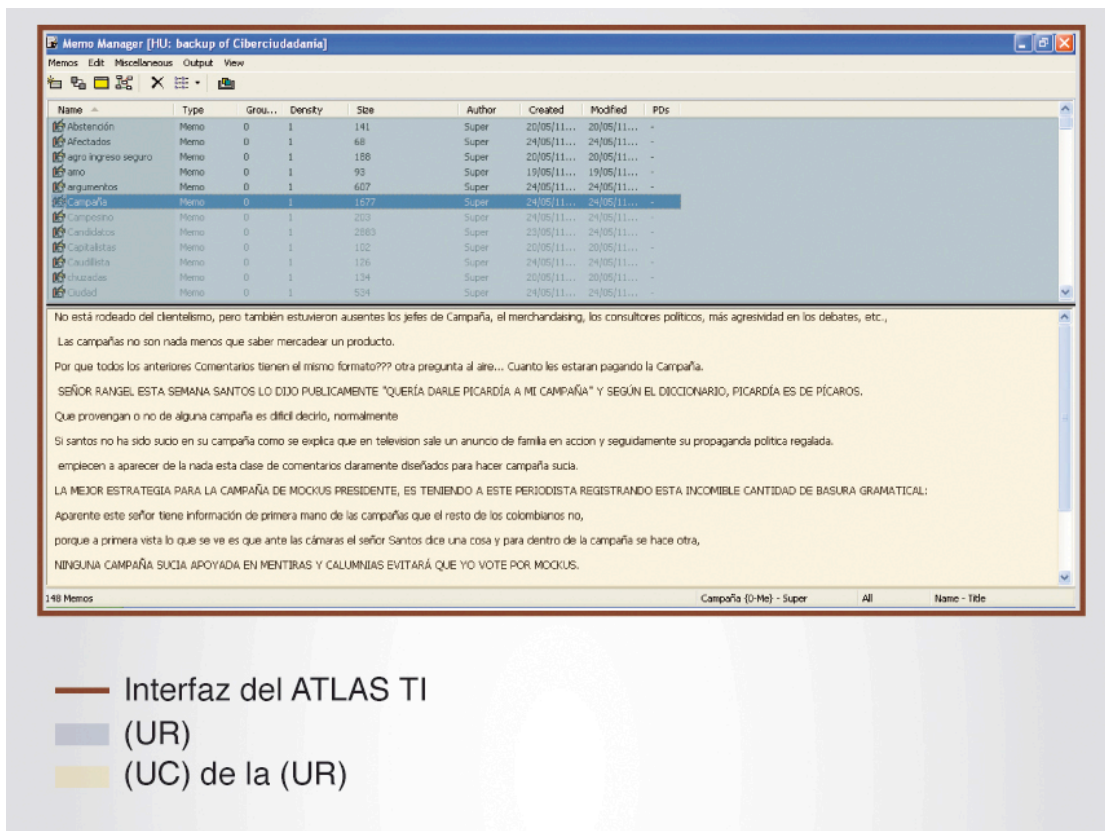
Memo Manager [HU: backup of Ciberciudadanía]

Memos Edit Miscellaneous Output View

| Name | Type | Grou... | Density | Size | Author | Created | Modified | PDs |
|---|---|---|---|---|---|---|---|---|
| Abstención | Memo | 0 | 1 | 141 | Super | 20/05/11... | 20/05/11... | - |
| Afectados | Memo | 0 | 1 | 68 | Super | 24/05/11... | 24/05/11... | - |
| agro ingreso seguro | Memo | 0 | 1 | 188 | Super | 20/05/11... | 20/05/11... | - |
| amo | Memo | 0 | 1 | 93 | Super | 19/05/11... | 19/05/11... | - |
| argumentos | Memo | 0 | 1 | 607 | Super | 24/05/11... | 24/05/11... | - |
| Campaña | Memo | 0 | 1 | 1677 | Super | 24/05/11... | 24/05/11... | - |
| Campesino | Memo | 0 | 1 | 203 | Super | 24/05/11... | 24/05/11... | - |
| Candidatos | Memo | 0 | 1 | 2880 | Super | 23/05/11... | 24/05/11... | - |
| Capitalistas | Memo | 0 | 1 | 102 | Super | 20/05/11... | 20/05/11... | - |
| Caudillista | Memo | 0 | 1 | 126 | Super | 24/05/11... | 24/05/11... | - |
| chuzadas | Memo | 0 | 1 | 134 | Super | 20/05/11... | 20/05/11... | - |
| Ciudad | Memo | 0 | 1 | 534 | Super | 24/05/11... | 24/05/11... | - |

No está rodeado del clientelismo, pero también estuvieron ausentes los jefes de Campaña, el merchandaising, los consultores políticos, más agresividad en los debates, etc.,

Las campañas no son nada menos que saber mercadear un producto.

Por que todos los anteriores Comentarios tienen el mismo formato??? otra pregunta al aire... Cuanto les estaran pagando la Campaña.

SEÑOR RANGEL ESTA SEMANA SANTOS LO DIJO PUBLICAMENTE "QUERÍA DARLE PICARDÍA A MI CAMPAÑA" Y SEGÚN EL DICCIONARIO, PICARDÍA ES DE PÍCAROS.

Que provengan o no de alguna campaña es dificil decirlo, normalmente

Si santos no ha sido sucio en su campaña como se explica que en television sale un anuncio de familia en accion y seguidamente su propaganda politica regalada.

empiecen a aparecer de la nada esta clase de comentarios claramente diseñados para hacer campaña sucia.

LA MEJOR ESTRATEGIA PARA LA CAMPAÑA DE MOCKUS PRESIDENTE, ES TENIENDO A ESTE PERIODISTA REGISTRANDO ESTA INCOMIBLE CANTIDAD DE BASURA GRAMATICAL:

Aparente este señor tiene información de primera mano de las campañas que el resto de los colombianos no,

porque a primera vista lo que se ve es que ante las cámaras el señor Santos dice una cosa y para dentro de la campaña se hace otra,

NINGUNA CAMPAÑA SUCIA APOYADA EN MENTIRAS Y CALUMNIAS EVITARÁ QUE YO VOTE POR MOCKUS.

148 Memos | Campaña {0-Me} - Super | All | Name - Title

Interfaz del ATLAS TI
(UR)
(UC) de la (UR)